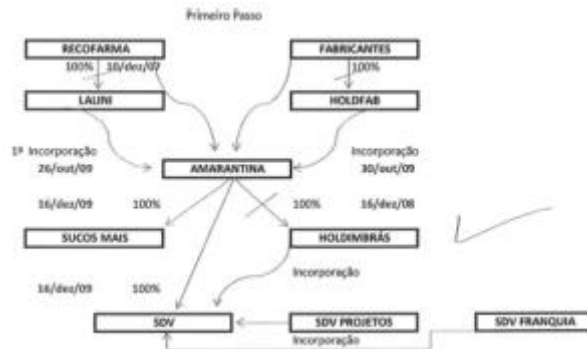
Primeiro Passo

RECOFARMA

FABRICANTES

100%   10/dez/07

100%

LAJINI

HOLDFAB

1ª Incorporação
26/out/09

Incorporação
30/out/09

AMARANTINA

16/dez/09   100%

100%   16/dez/08

SUCOS MAIS

HOLDIMBRÁS

Incorporação

16/dez/09   100%

SDV

SDV PROJETOS

SDV FRANQUIA

Incorporação